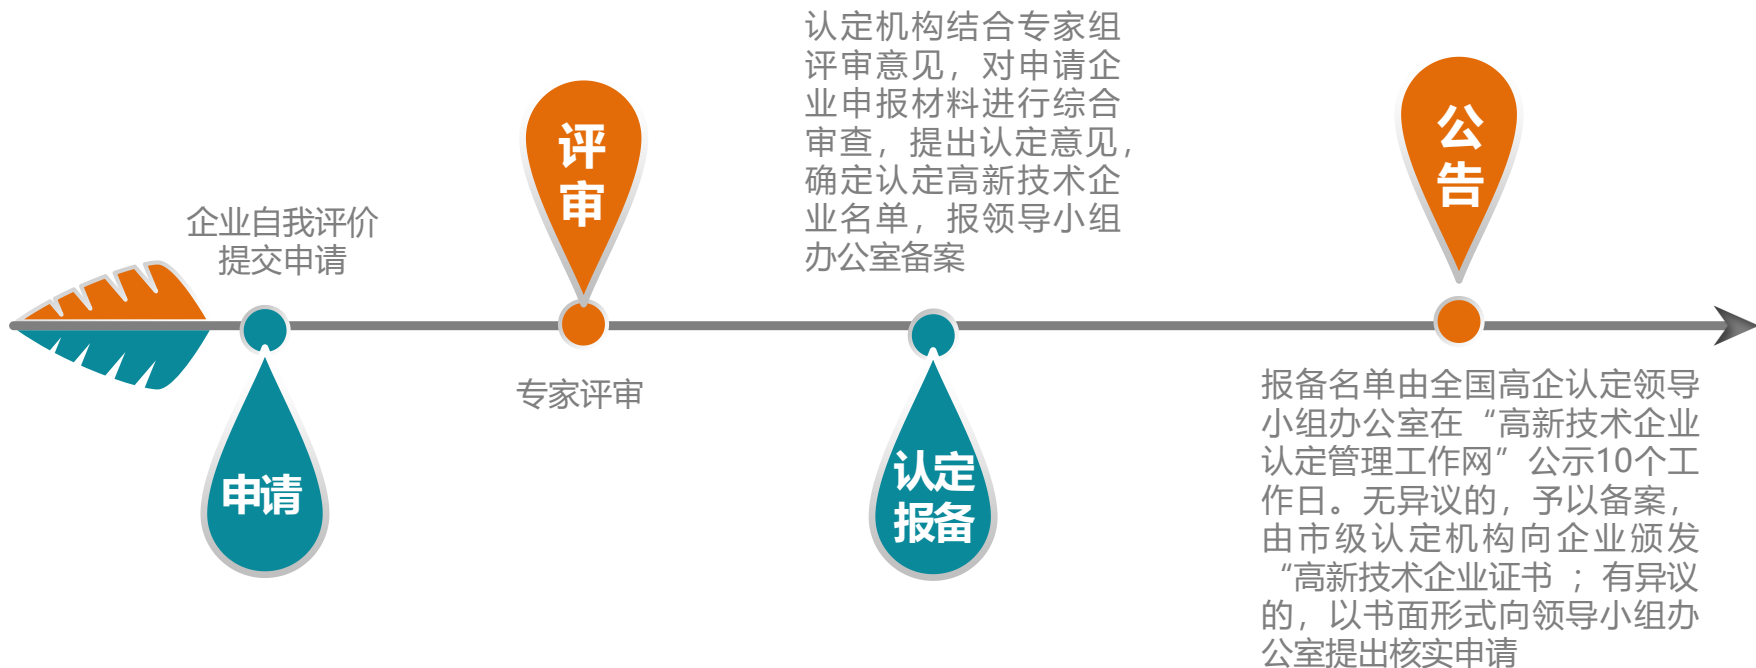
企业自我评价提交申请

申请

评审

专家评审

认定机构结合专家组评审意见，对申请企业申报材料进行综合审查，提出认定意见，确定认定高新技术企业名单，报领导小组办公室备案

认定报备

公告

报备名单由全国高企认定领导小组办公室在“高新技术企业认定管理工作网”公示10个工作日。无异议的，予以备案，由市级认定机构向企业颁发“高新技术企业证书；有异议的，以书面形式向领导小组办公室提出核实申请